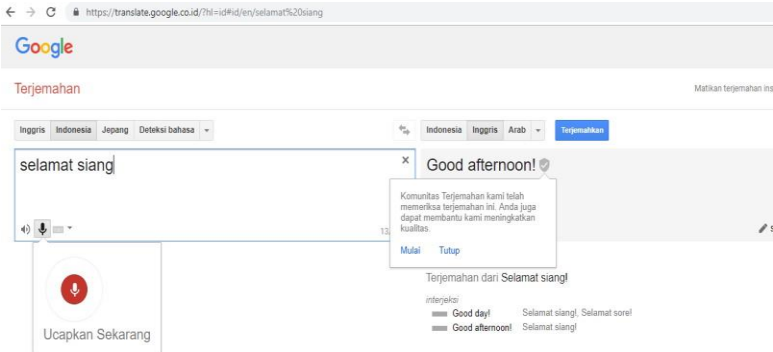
https://translate.google.co.id/?hl=id#id/en/selamat%20siang

Google

Terjemahan

Matikan terjemahan ins

Inggris Indonesia Jepang Deteksi bahasa

Indonesia Inggris Arab Terjemahkan

selamat siang

×

Good afternoon!

Komunitas Terjemahan kami telah memeriksa terjemahan ini. Anda juga dapat membantu kami meningkatkan kualitas.

Mulai Tutup

13

Ucapkan Sekarang

Terjemahan dari Selamat siang!

interjeksi

Good day! Selamat siang!, Selamat sore!

Good afternoon! Selamat siang!